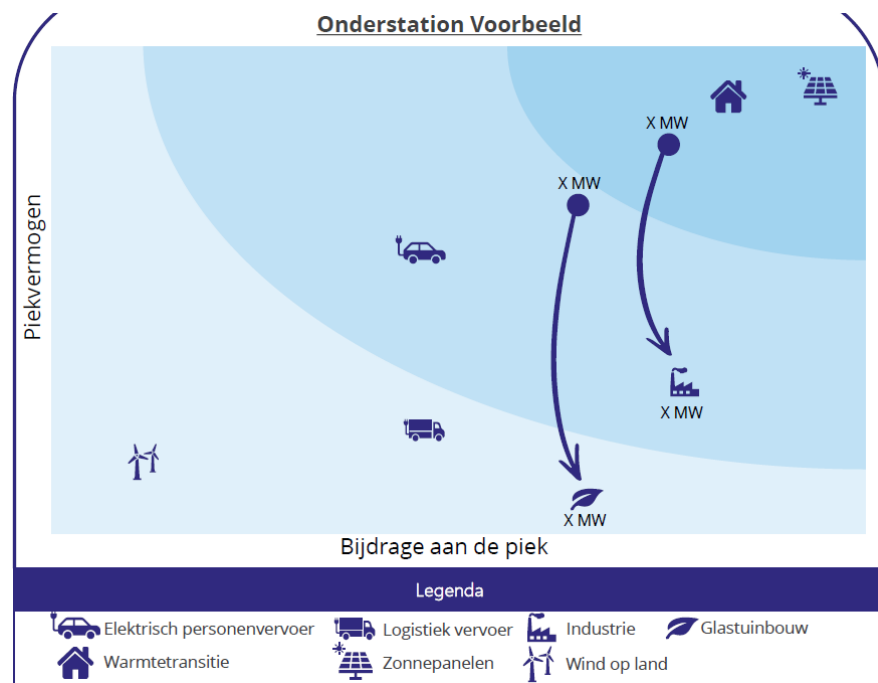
Onderstation Voorbeeld

Piekvermogen

X MW

X MW

X MW

X MW

Bijdrage aan de piek

Legenda

Elektrisch personenvervoer
Logistiek vervoer
Industrie
Glastuinbouw
Warmtetransitie
Zonnepanelen
Wind op land